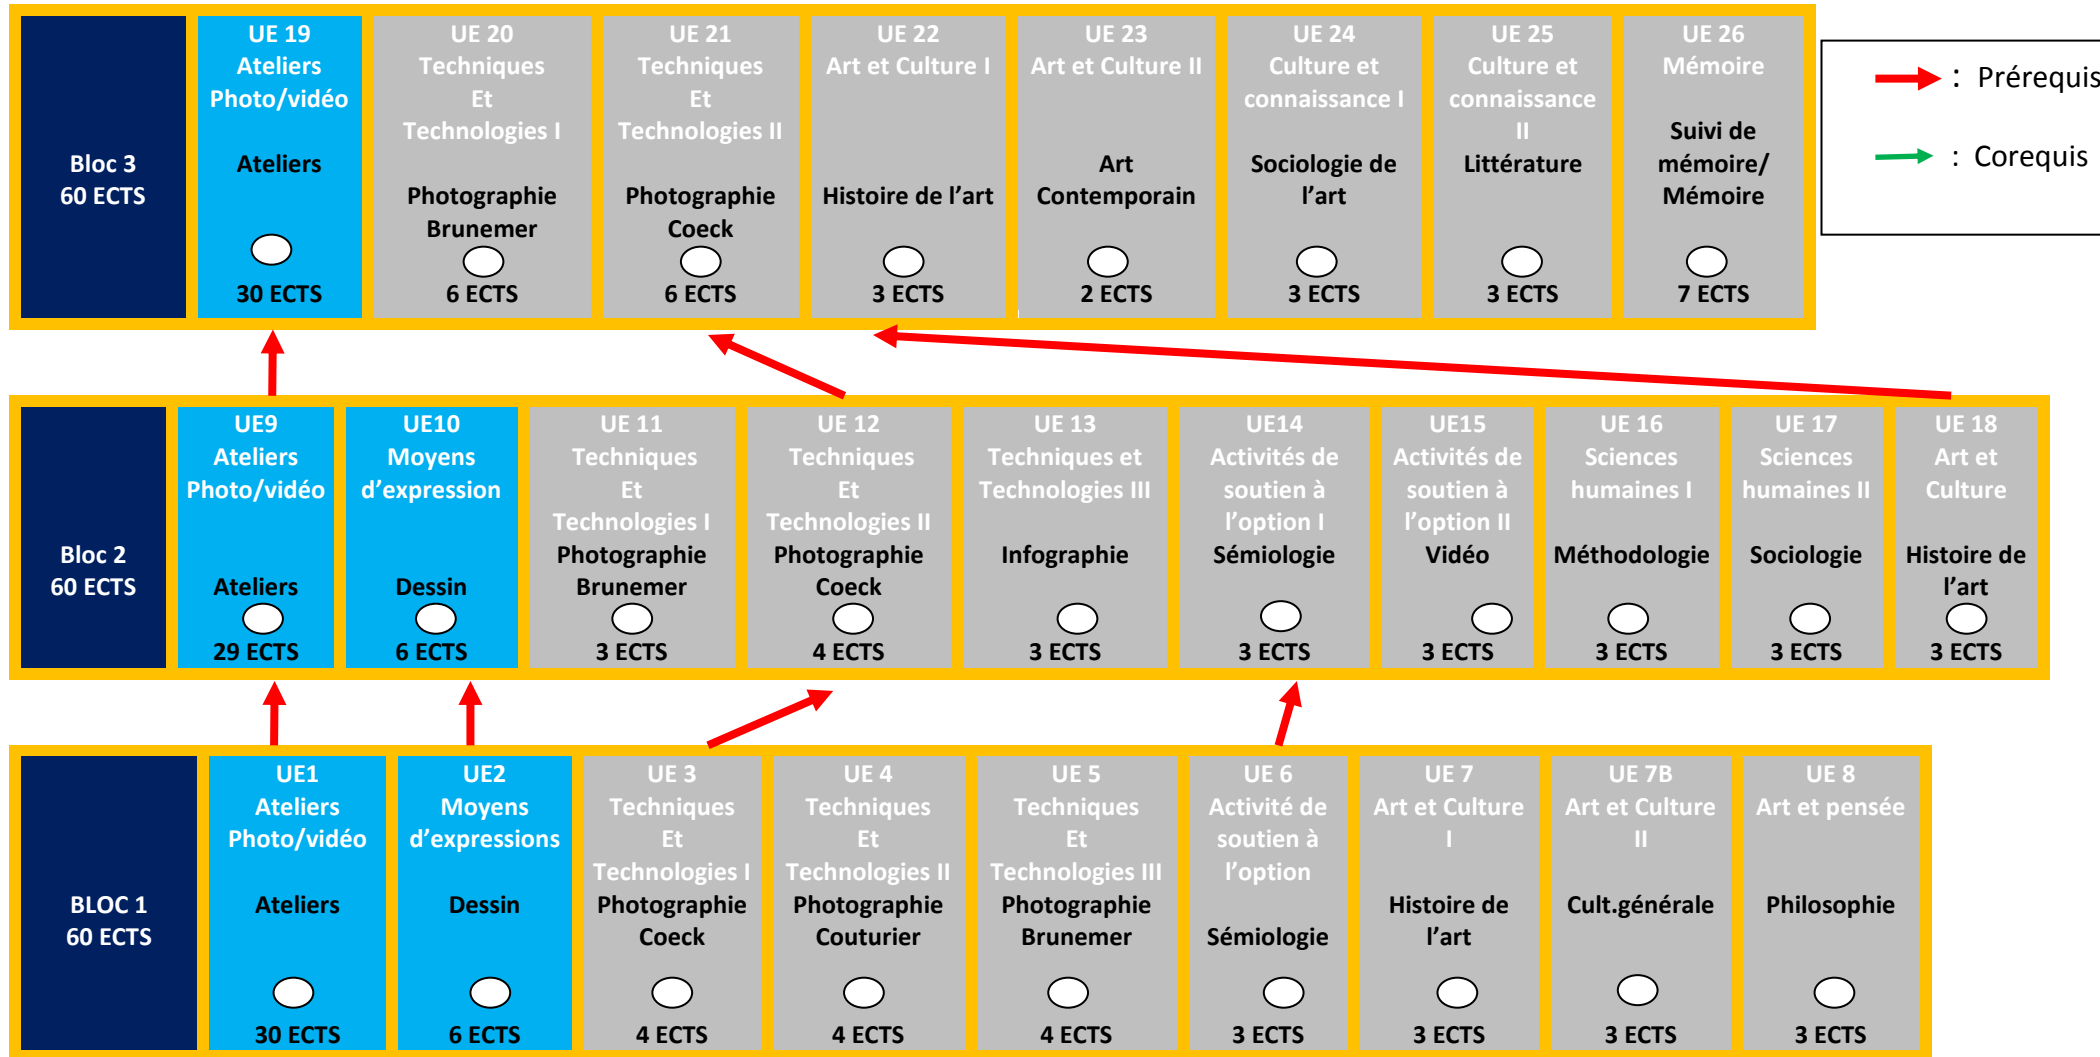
Bloc 3
60 ECTS

UE 19
Ateliers
Photo/vidéo
Ateliers
30 ECTS

UE 20
Techniques
Et
Technologies I
Photographie
Brunemer
6 ECTS

UE 21
Techniques
Et
Technologies II
Photographie
Coeck
6 ECTS

UE 22
Art et Culture I
Histoire de l'art
3 ECTS

UE 23
Art et Culture II
Art
Contemporain
2 ECTS

UE 24
Culture et
connaissance I
Sociologie de
l'art
3 ECTS

UE 25
Culture et
connaissance
II
Littérature
3 ECTS

UE 26
Mémoire
Suivi de
mémoire/
Mémoire
7 ECTS

: Prérequis
: Corequis

Bloc 2
60 ECTS

UE9
Ateliers
Photo/vidéo
Ateliers
29 ECTS

UE10
Moyens
d'expression
Dessin
6 ECTS

UE 11
Techniques
Et
Technologies I
Photographie
Brunemer
3 ECTS

UE 12
Techniques
Et
Technologies II
Photographie
Coeck
4 ECTS

UE 13
Techniques et
Technologies III
Infographie
3 ECTS

UE14
Activités de
soutien à
l'option I
Sémiologie
3 ECTS

UE15
Activités de
soutien à
l'option II
Vidéo
3 ECTS

UE 16
Sciences
humaines I
Méthodologie
3 ECTS

UE 17
Sciences
humaines II
Sociologie
3 ECTS

UE 18
Art et
Culture
Histoire de
l'art
3 ECTS

BLOC 1
60 ECTS

UE1
Ateliers
Photo/vidéo
Ateliers
30 ECTS

UE2
Moyens
d'expressions
Dessin
6 ECTS

UE 3
Techniques
Et
Technologies I
Photographie
Coeck
4 ECTS

UE 4
Techniques
Et
Technologies II
Photographie
Couturier
4 ECTS

UE 5
Techniques
Et
Technologies III
Photographie
Brunemer
4 ECTS

UE 6
Activité de
soutien à
l'option
Sémiologie
3 ECTS

UE 7
Art et Culture
I
Histoire de
l'art
3 ECTS

UE 7B
Art et Culture
II
Cult.générale
3 ECTS

UE 8
Art et pensée
Philosophie
3 ECTS